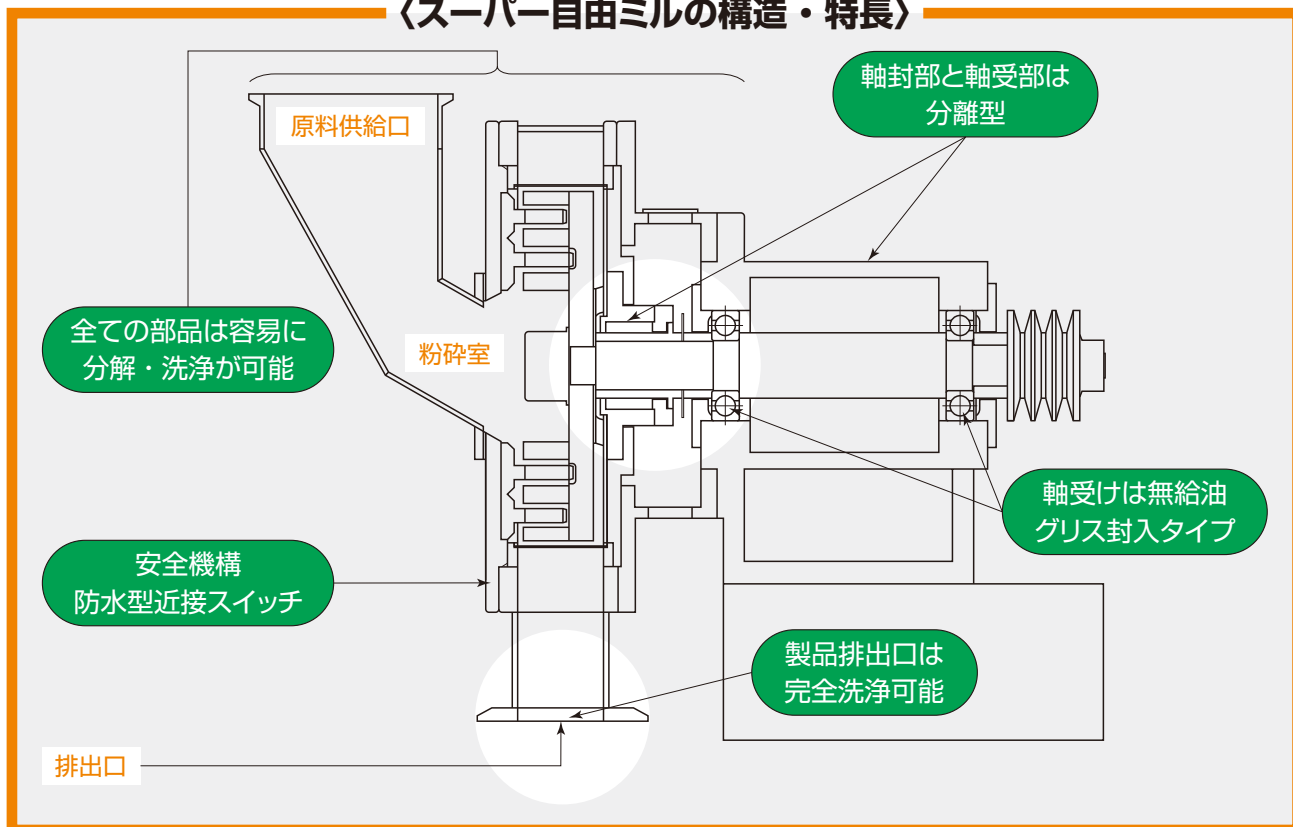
〈スーパー自由ミルの構造・特長〉

軸封部と軸受部は
分離型

原料供給口

全ての部品は容易に
分解・洗浄が可能

粉砕室

軸受けは無給油
グリス封入タイプ

安全機構
防水型近接スイッチ

製品排出口は
完全洗浄可能

排出口